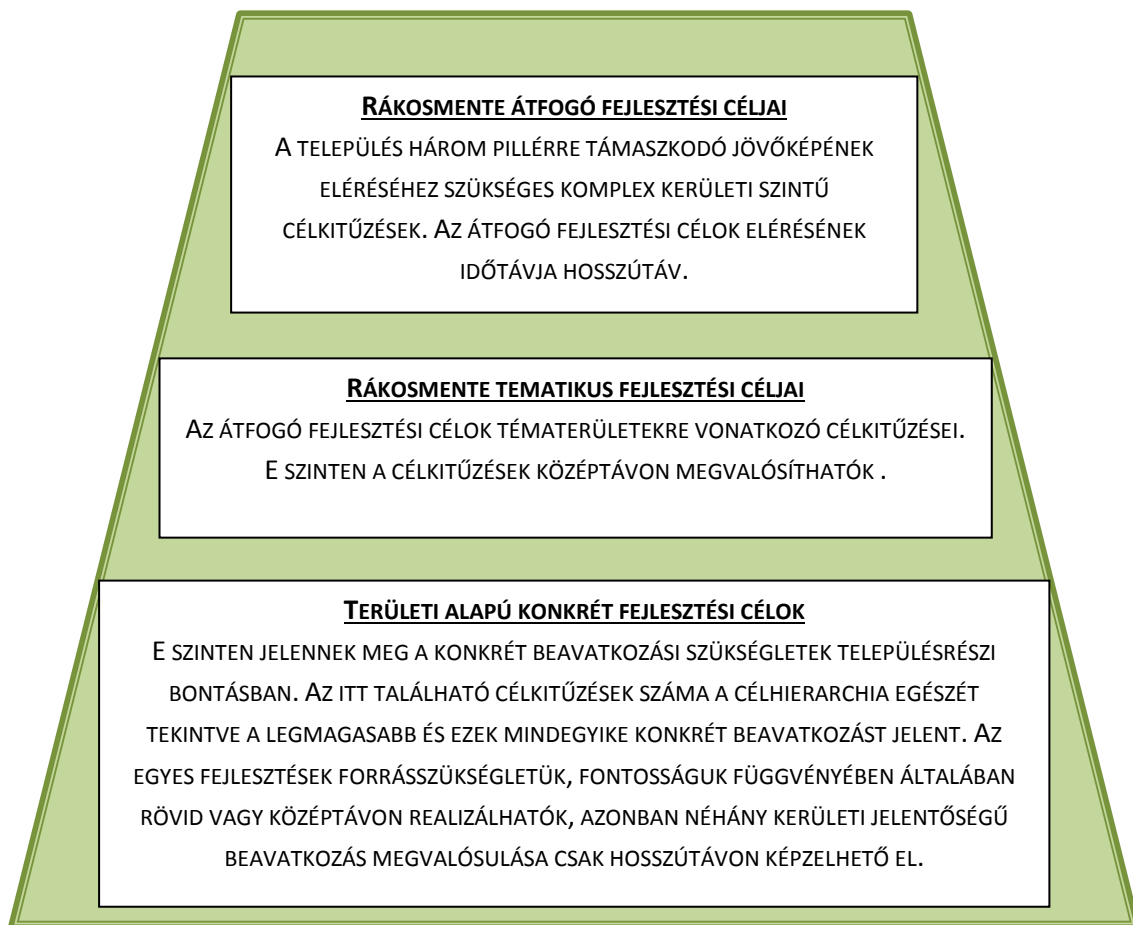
RÁKOSMENTE ÁTFOGÓ FEJLESZTÉSI CÉLJAI

A TELEPÜLÉS HÁROM PILLÉRRE TÁMASZKODÓ JÖVŐKÉPÉNEK ELÉRÉSÉHEZ SZÜKSÉGES KOMPLEX KERÜLETI SZINTŰ CÉLKITŰZÉSEK. AZ ÁTFOGÓ FEJLESZTÉSI CÉLOK ELÉRÉSÉNEK IDŐTÁVJA HOSSZÚTÁV.

RÁKOSMENTE TEMATIKUS FEJLESZTÉSI CÉLJAI

AZ ÁTFOGÓ FEJLESZTÉSI CÉLOK TÉMATERÜLETEKRE VONATKOZÓ CÉLKITŰZÉSEI. E SZINTEN A CÉLKITŰZÉSEK KÖZÉPTÁVON MEGVALÓSÍTHATÓK .

TERÜLETI ALAPÚ KONKRÉT FEJLESZTÉSI CÉLOK

E SZINTEN JELENNEK MEG A KONKRÉT BEAVATKOZÁSI SZÜKSÉGLETEK TELEPÜLÉSRÉSZI BONTÁSBAN. AZ ITT TALÁLHATÓ CÉLKITŰZÉSEK SZÁMA A CÉLHIERARCHIA EGÉSZÉT TEKINTVE A LEGMAGASABB ÉS EZEK MINDEGYIKE KONKRÉT BEAVATKOZÁST JELENT. AZ EGYES FEJLESZTÉSEK FORRÁSSZÜKSÉGLETÜK, FONTOSSÁGUK FÜGGVÉNYÉBEN ÁLTALÁBAN RÖVID VAGY KÖZÉPTÁVON REALIZÁLHATÓK, AZONBAN NÉHÁNY KERÜLETI JELENTŐSÉGŰ BEAVATKOZÁS MEGVALÓSULÁSA CSAK HOSSZÚTÁVON KÉPZELHETŐ EL.